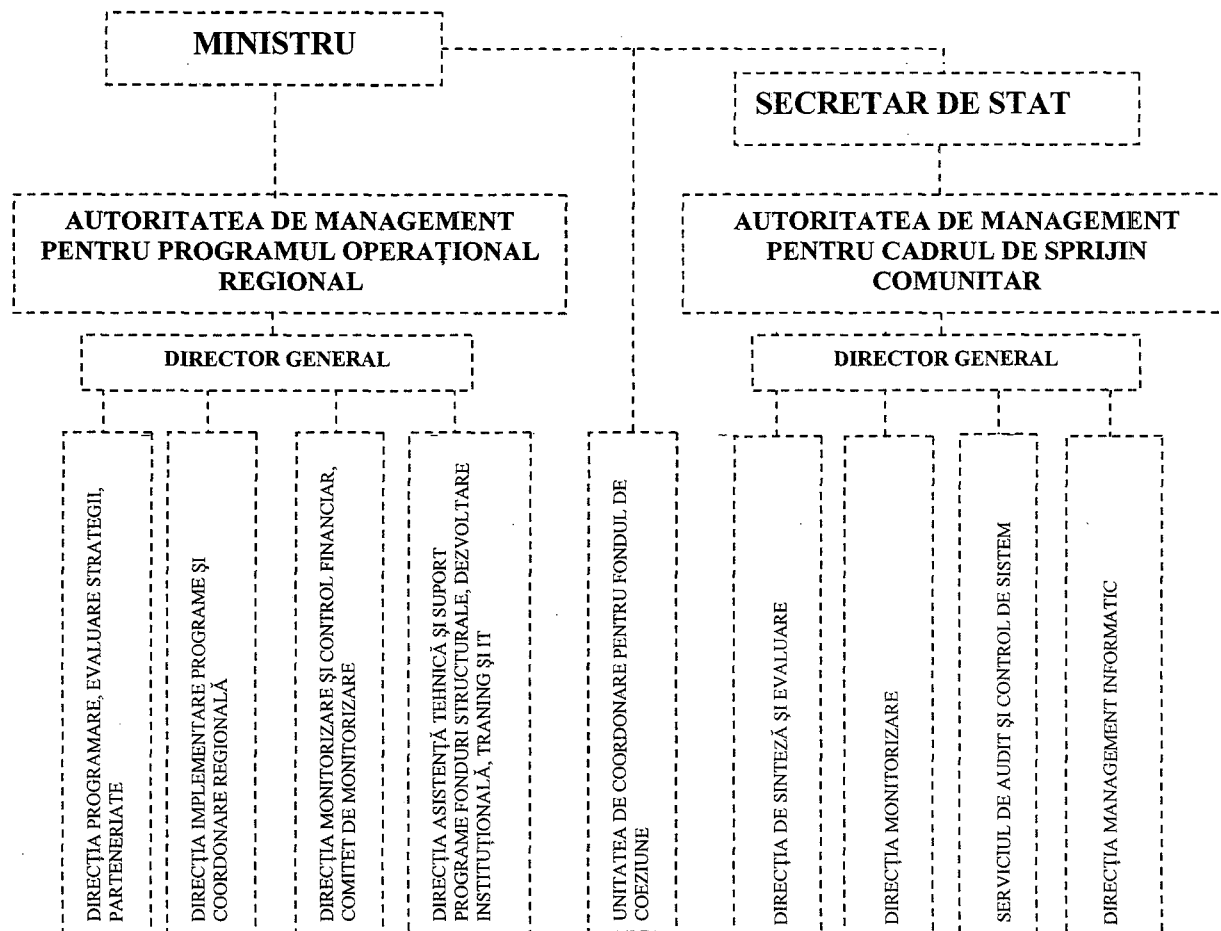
MINISTRU

SECRETAR DE STAT

AUTORITATEA DE MANAGEMENT PENTRU PROGRAMUL OPERAȚIONAL REGIONAL

AUTORITATEA DE MANAGEMENT PENTRU CADRUL DE SPRIJIN COMUNITAR

DIRECTOR GENERAL

DIRECTOR GENERAL

DIRECȚIA PROGRAMARE, EVALUARE STRATEGII, PARTENERIATE

DIRECȚIA IMPLEMENTARE PROGRAME ȘI COORDONARE REGIONALĂ

DIRECȚIA MONITORIZARE ȘI CONTROL FINANCIAR, COMITET DE MONITORIZARE

DIRECȚIA ASISTENȚĂ TEHNICĂ ȘI SUPORT PROGRAME FONDURI STRUCTURALE, DEZVOLTARE INSTITUȚIONALĂ, TRANING ȘI IT

UNITATEA DE COORDONARE PENTRU FONDUL DE COEZIUNE

DIRECȚIA DE SINTEZĂ ȘI EVALUARE

DIRECȚIA MONITORIZARE

SERVICIUL DE AUDIT ȘI CONTROL DE SISTEM

DIRECȚIA MANAGEMENT INFORMATIC